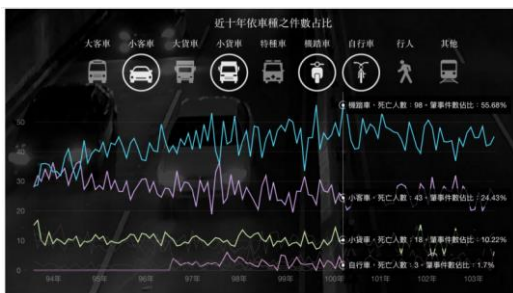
近十年依車種之件數占比

大客車 小客車 大貨車 小貨車 特種車 機踏車 自行車 行人 其他

機踏車・死亡人數：98・肇事件數佔比：55.68%

50
40
30
20
10
0

小客車・死亡人數：43・肇事件數佔比：24.43%

小貨車・死亡人數：18・肇事件數佔比：10.22%

自行車・死亡人數：3・肇事件數佔比：1.7%

94年 95年 96年 97年 98年 99年 100年 101年 102年 103年